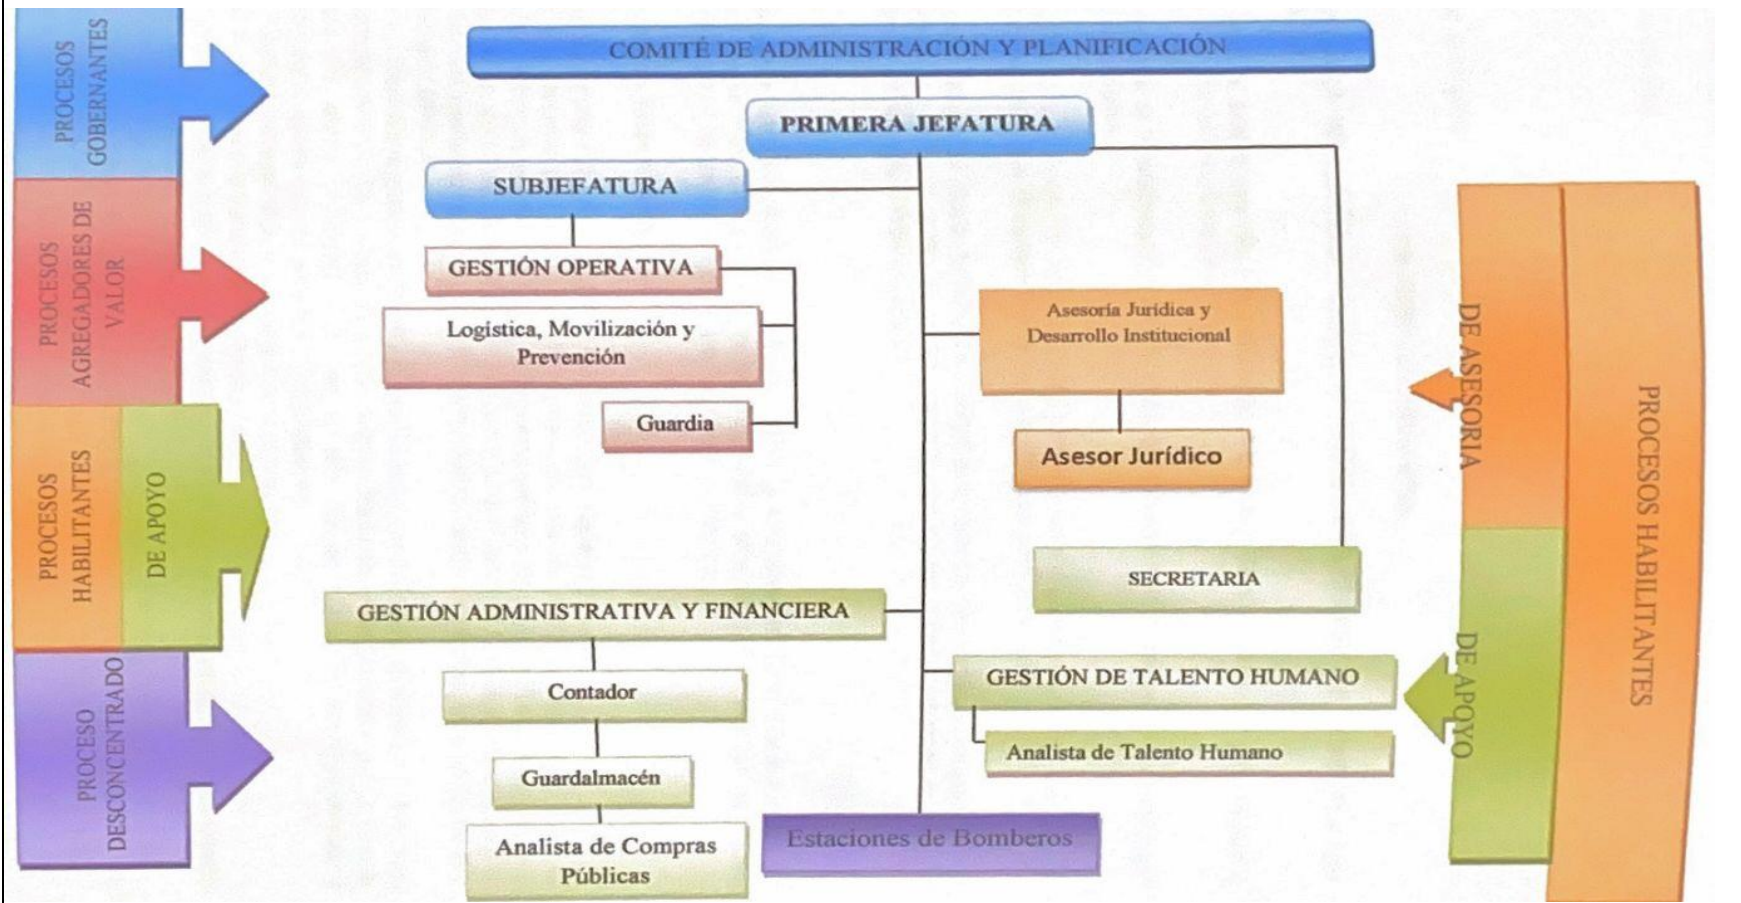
PROCESOS GOBERNANTES

PROCESOS AGREGADORES DE VALOR

PROCESOS HABILITANTES

DE APOYO

PROCESO DESCONCENTRADO

COMITÉ DE ADMINISTRACIÓN Y PLANIFICACIÓN

PRIMERA JEFATURA

SUBJEFATURA

GESTIÓN OPERATIVA

Logística, Movilización y Prevención

Guardia

Asesoría Jurídica y Desarrollo Institucional

Asesor Jurídico

SECRETARIA

GESTIÓN ADMINISTRATIVA Y FINANCIERA

Contador

Guardalmacén

Analista de Compras Públicas

Estaciones de Bomberos

GESTIÓN DE TALENTO HUMANO

Analista de Talento Humano

DE ASESORIA

DE APOYO

PROCESOS HABILITANTES